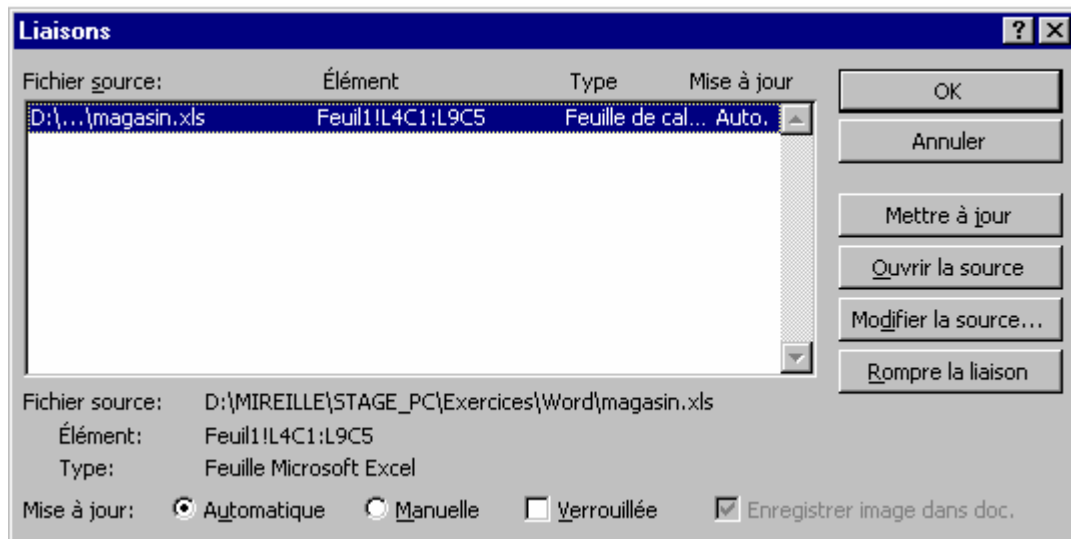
Liaisons

?

Fichier source: Élément Type Mise à jour

| Fichier source: | Élément | Type | Mise à jour |
|---|---|---|---|
| D:\...\magasin.xls | Feuil1!L4C1:L9C5 | Feuille de cal... | Auto. |

OK

Annuler

Mettre à jour

Ouvrir la source

Modifier la source...

Rompre la liaison

Fichier source: D:\MIREILLE\STAGE_PC\Exercices\Word\magasin.xls

Élément: Feuil1!L4C1:L9C5

Type: Feuille Microsoft Excel

Mise à jour: Automatique Manuelle Verrouillée Enregistrer image dans doc.